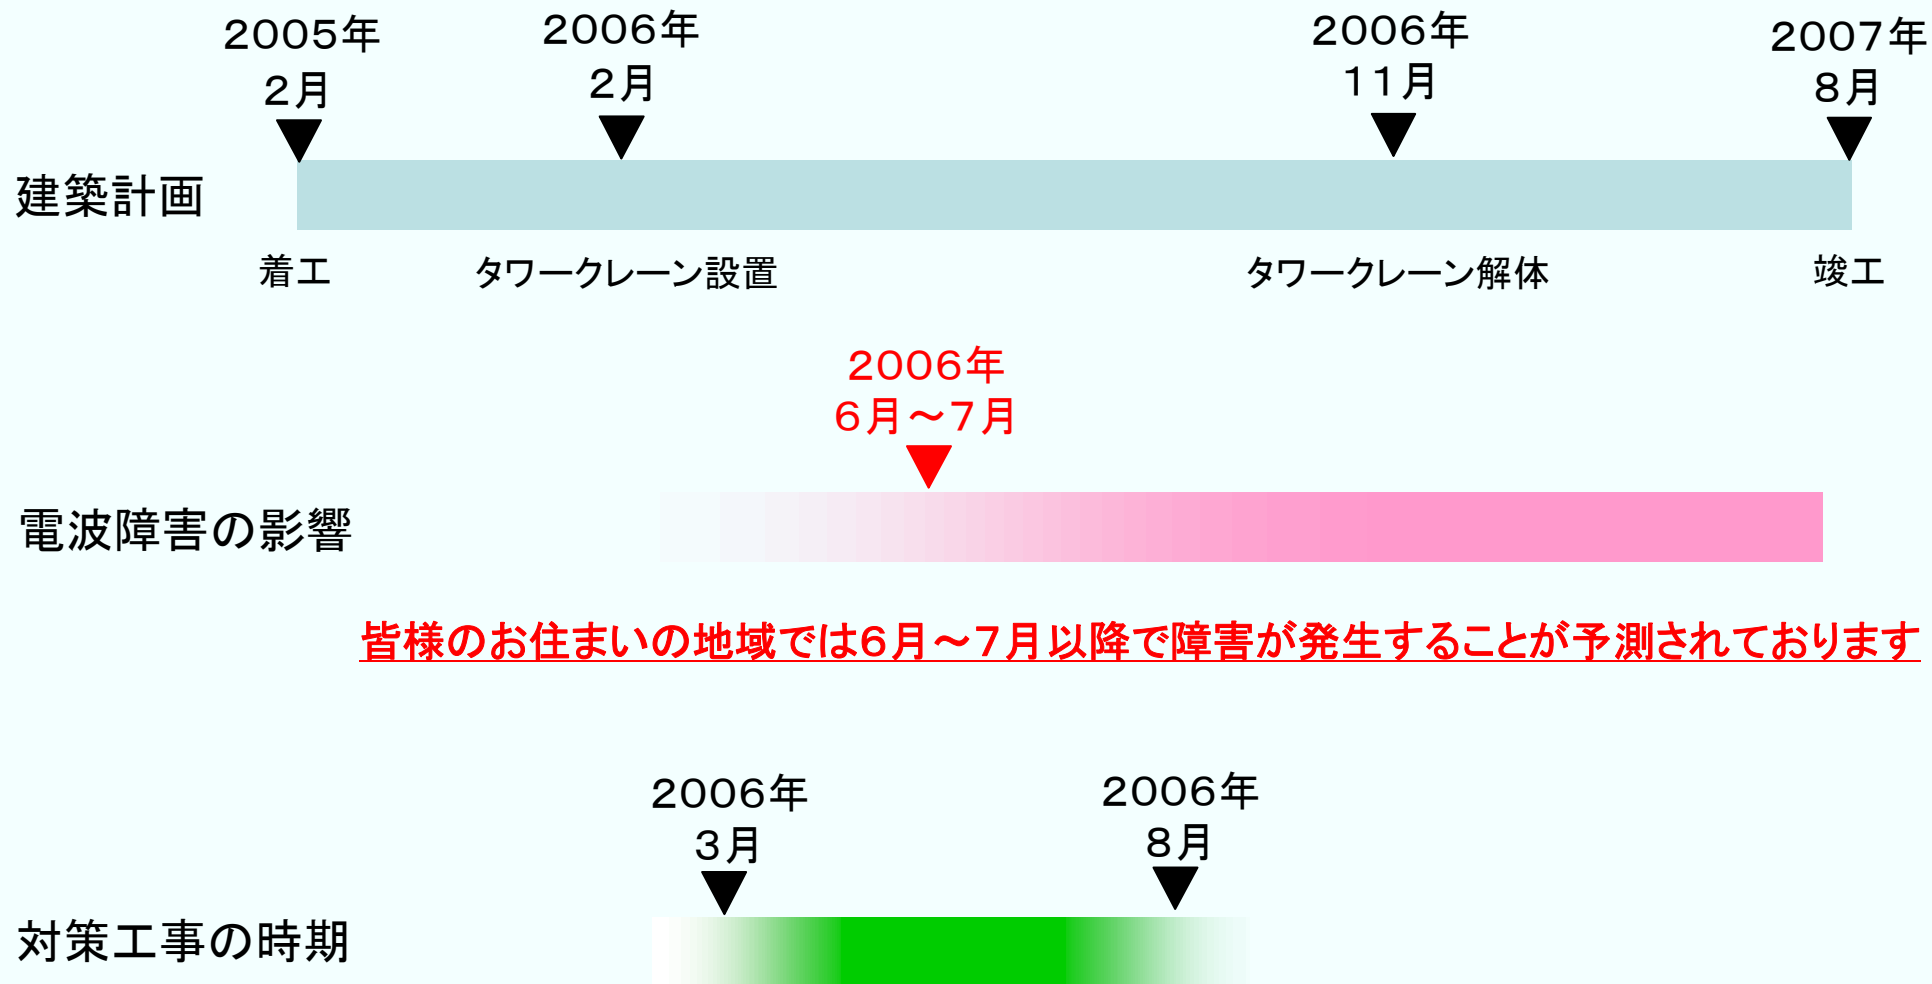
2005年
2月

2006年
2月

2006年
11月

2007年
8月

建築計画

着工

タワークレーン設置

タワークレーン解体

竣工

2006年
6月～7月

電波障害の影響

皆様のお住まいの地域では6月～7月以降で障害が発生することが予測されております

2006年
3月

2006年
8月

対策工事の時期